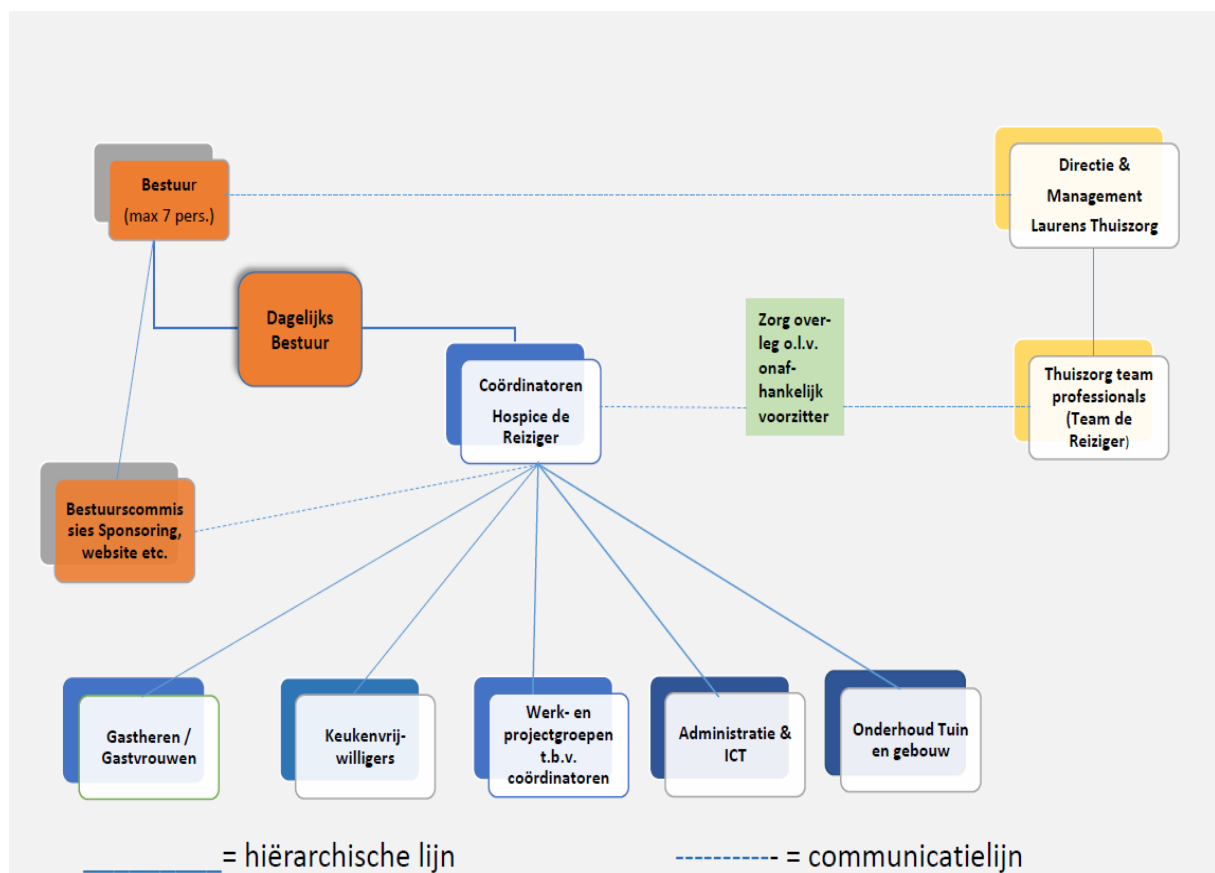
Bestuur
(max 7 pers.)

Directie &
Management
Laurens Thuiszorg

Dagelijks
Bestuur

Zorg overleg o.l.v. onafhankelijk voorzitter

Coördinatoren
Hospice de Reiziger

Thuiszorg team professionals (Team de Reiziger)

Bestuurscommissies Sponsoring, website etc.

Gastheren / Gastvrouwen

Keukenvrijwilligers

Werk- en projectgroepen t.b.v. coördinatoren

Administratie & ICT

Onderhoud Tuin en gebouw

________ = hiërarchische lijn

----------- = communicatielijn